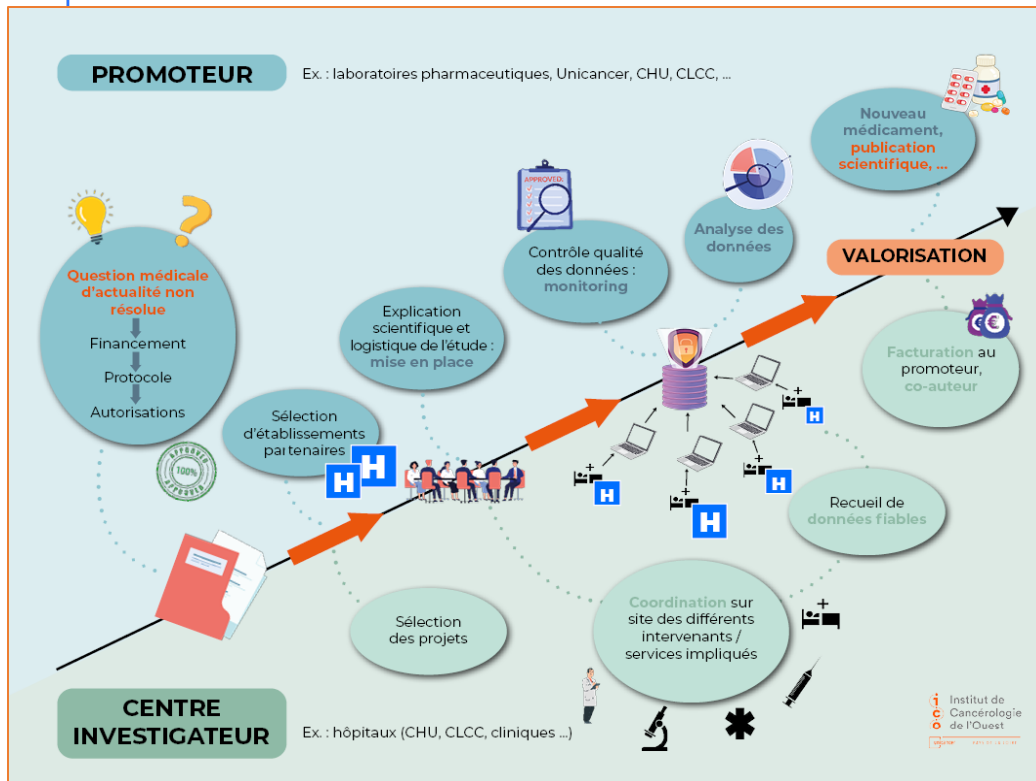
PROMOTEUR

Ex. : laboratoires pharmaceutiques, Unicancer, CHU, CLCC, ...

Nouveau médicament, publication scientifique, ...

APPROVED

Analyse des données

Contrôle qualité des données : monitoring

VALORISATION

Question médicale d'actualité non résolue

Financement

Protocole

Autorisations

Explication scientifique et logistique de l'étude : mise en place

Facturation au promoteur, co-auteur

Sélection d'établissements partenaires

H H

100%

APPROVED

H

H

H

H

H

Recueil de données fiables

Sélection des projets

Coordination sur site des différents intervenants / services impliqués

CENTRE INVESTIGATEUR

Ex. : hôpitaux (CHU, CLCC, cliniques ...)

Institut de Cancérologie de l'Ouest